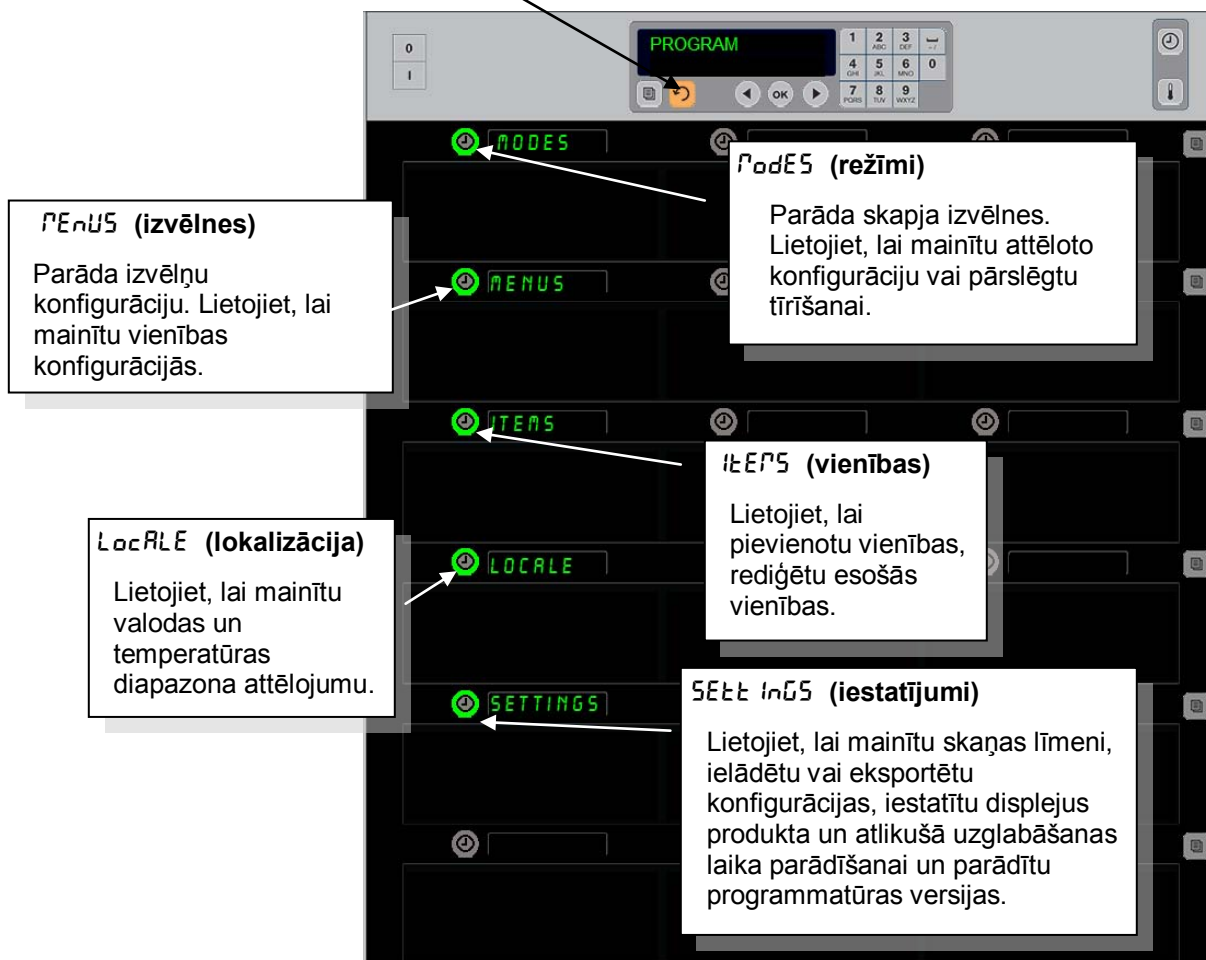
0
I

PROGRAM

1
2 ABC
3 DEF
4 GHI
5 JKL
6 MNO
0
7 PQRS
8 TUV
9 WXYZ
OK

MODES

MENUS

ITEMS

LOCALE

SETTINGS

ΓodES (režīmi)

Parāda skapja izvēlnes. Lietojiet, lai mainītu attēloto konfigurāciju vai pārslēgtu tīrīšanai.

ΓEnUS (izvēlnes)

Parāda izvēlņu konfigurāciju. Lietojiet, lai mainītu vienības konfigurācijās.

ItEΓS (vienības)

Lietojiet, lai pievienotu vienības, rediģētu esošās vienības.

LocALE (lokalizācija)

Lietojiet, lai mainītu valodas un temperatūras diapazona attēlojumu.

SEtt InGS (iestatījumi)

Lietojiet, lai mainītu skaņas līmeni, ielādētu vai eksportētu konfigurācijas, iestatītu displejus produkta un atlikušā uzglabāšanas laika parādīšanai un parādītu programmatūras versijas.